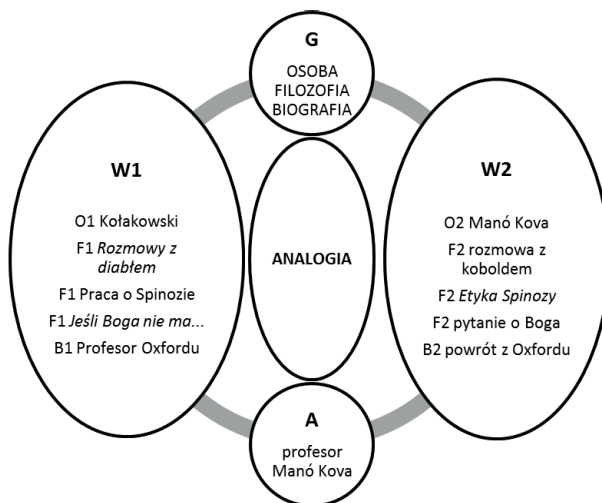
G
OSOBA
FILOZOFIA
BIOGRAFIA

W1

O1 Kołakowski
F1 *Rozmowy z diabłem*
F1 Praca o Spinozie
F1 *Jeśli Boga nie ma...*
B1 Profesor Oxfordu

ANALOGIA

W2

O2 Manó Kova
F2 rozmowa z koboldem
F2 *Etyka Spinozy*
F2 pytanie o Boga
B2 powrót z Oxfordu

A
profesor
Manó Kova